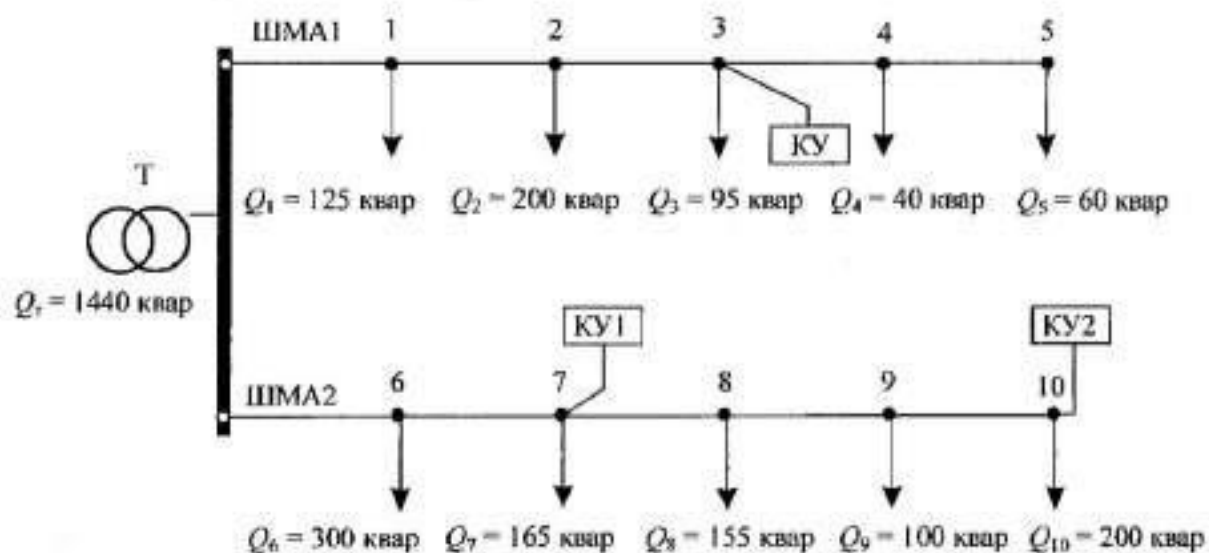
ШМА1
1
2
3
4
5
КУ
Т
$Q_1$ = 125 квар
$Q_2$ = 200 квар
$Q_3$ = 95 квар
$Q_4$ = 40 квар
$Q_5$ = 60 квар
$Q_т$ = 1440 квар
КУ1
КУ2
ШМА2
6
7
8
9
10
$Q_6$ = 300 квар
$Q_7$ = 165 квар
$Q_8$ = 155 квар
$Q_9$ = 100 квар
$Q_{10}$ = 200 квар